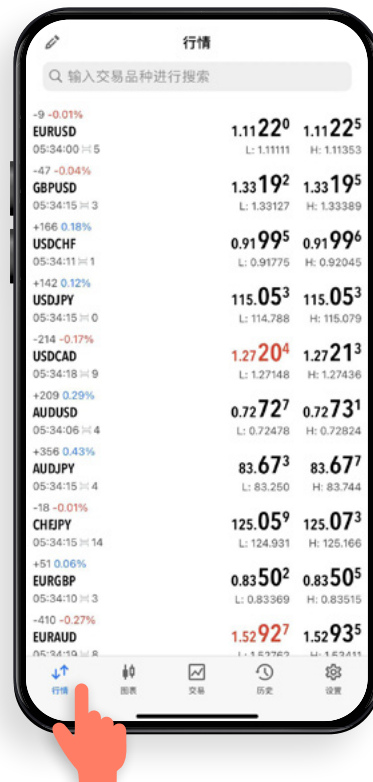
行情

输入交易品种进行搜索

-9 -0.01%
EURUSD
05:34:00 ⋈ 5
1.11220 1.11225
L: 1.11111 H: 1.11353

-47 -0.04%
GBPUSD
05:34:15 ⋈ 3
1.33192 1.33195
L: 1.33127 H: 1.33389

+166 0.18%
USDCHF
05:34:11 ⋈ 1
0.91995 0.91996
L: 0.91775 H: 0.92045

+142 0.12%
USDJPY
05:34:15 ⋈ 0
115.053 115.053
L: 114.788 H: 115.079

-214 -0.17%
USDCAD
05:34:18 ⋈ 9
1.27204 1.27213
L: 1.27148 H: 1.27436

+209 0.29%
AUDUSD
05:34:06 ⋈ 4
0.72727 0.72731
L: 0.72478 H: 0.72824

+356 0.43%
AUDJPY
05:34:15 ⋈ 4
83.673 83.677
L: 83.250 H: 83.744

-18 -0.01%
CHFJPY
05:34:15 ⋈ 14
125.059 125.073
L: 124.931 H: 125.166

+51 0.06%
EURGBP
05:34:10 ⋈ 3
0.83502 0.83505
L: 0.83369 H: 0.83515

-410 -0.27%
EURAUD
05:34:1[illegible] ⋈ 8
1.52927 1.52935
L: 1.52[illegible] H: 1.53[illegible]

行情 图表 交易 历史 设置